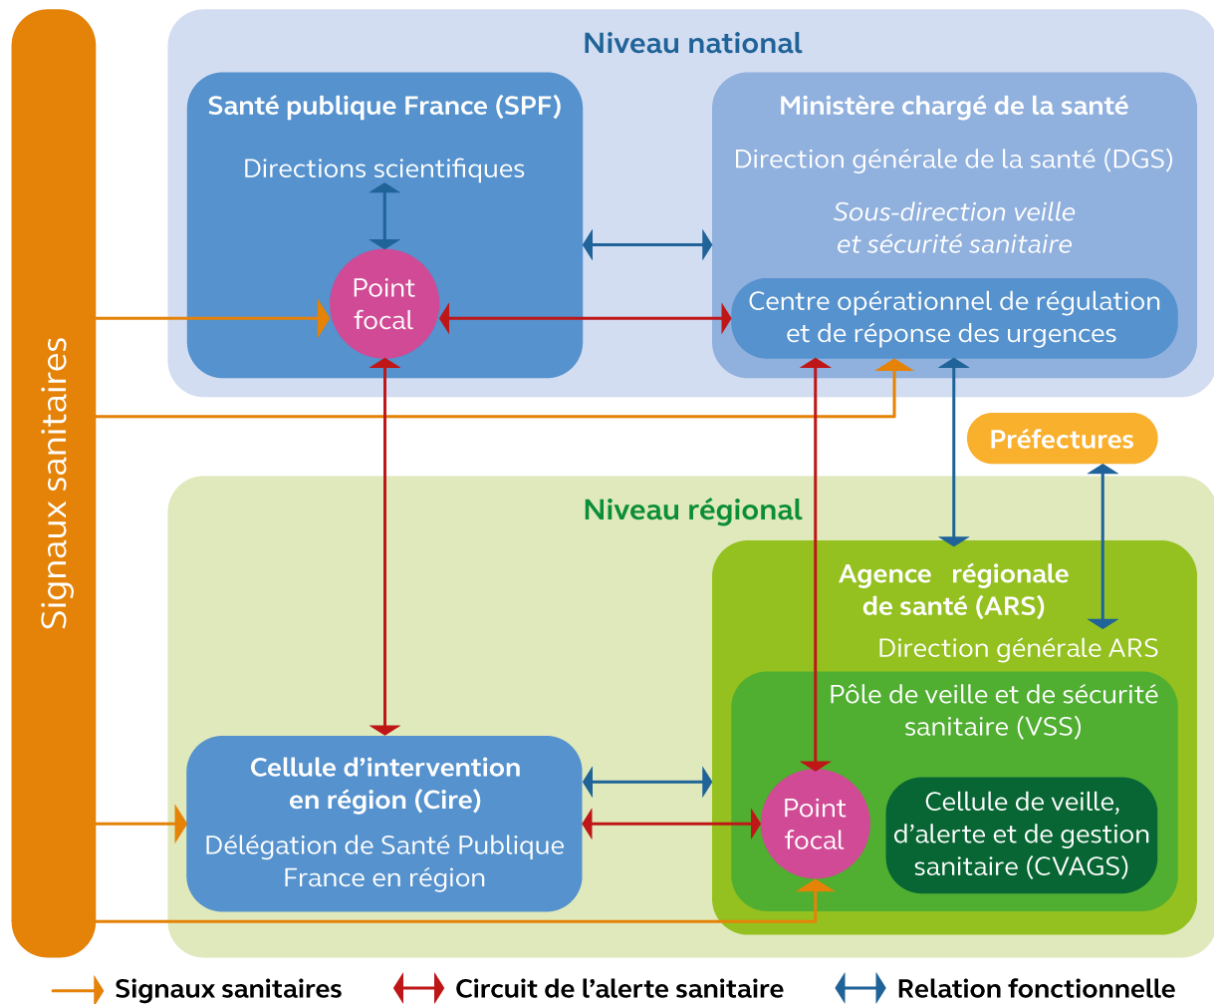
Signaux sanitaires

Niveau national

Santé publique France (SPF)

Directions scientifiques

Point focal

Ministère chargé de la santé

Direction générale de la santé (DGS)

*Sous-direction veille et sécurité sanitaire*

Centre opérationnel de régulation et de réponse des urgences

Préfectures

Niveau régional

Agence régionale de santé (ARS)

Direction générale ARS

Pôle de veille et de sécurité sanitaire (VSS)

Point focal

Cellule de veille, d'alerte et de gestion sanitaire (CVAGS)

Cellule d'intervention en région (Cire)

Délégation de Santé Publique France en région

Signaux sanitaires

Circuit de l'alerte sanitaire

Relation fonctionnelle